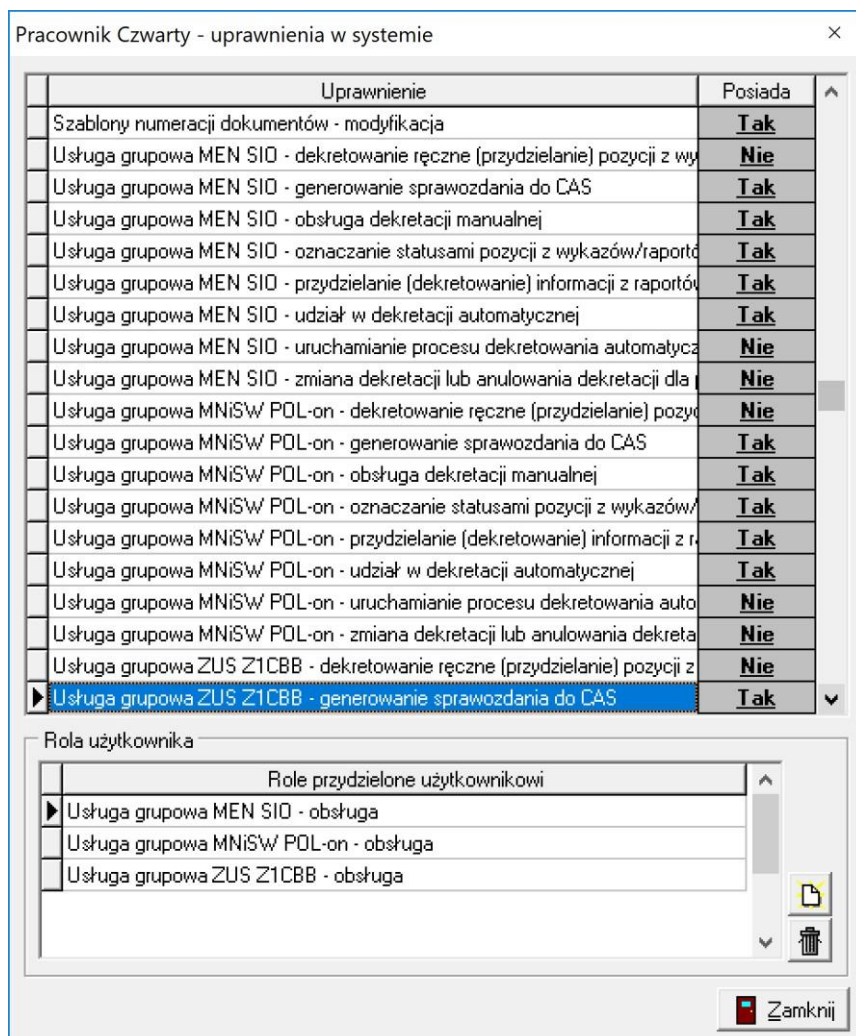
Pracownik Czwarty - uprawnienia w systemie ×

| Uprawnienie | Posiada |
|---|---|
| Szablony numeracji dokumentów - modyfikacja | Tak |
| Usługa grupowa MEN SIO - dekretowanie ręczne (przydzielanie) pozycji z wy | Nie |
| Usługa grupowa MEN SIO - generowanie sprawozdania do CAS | Tak |
| Usługa grupowa MEN SIO - obsługa dekretacji manualnej | Tak |
| Usługa grupowa MEN SIO - oznaczanie statusami pozycji z wykazów/raportó | Tak |
| Usługa grupowa MEN SIO - przydzielanie (dekretowanie) informacji z raportów | Tak |
| Usługa grupowa MEN SIO - udział w dekretacji automatycznej | Tak |
| Usługa grupowa MEN SIO - uruchamianie procesu dekretowania automatycz | Nie |
| Usługa grupowa MEN SIO - zmiana dekretacji lub anulowania dekretacji dla | Nie |
| Usługa grupowa MNiSW POL-on - dekretowanie ręczne (przydzielanie) pozyc | Nie |
| Usługa grupowa MNiSW POL-on - generowanie sprawozdania do CAS | Tak |
| Usługa grupowa MNiSW POL-on - obsługa dekretacji manualnej | Tak |
| Usługa grupowa MNiSW POL-on - oznaczanie statusami pozycji z wykazów/ | Tak |
| Usługa grupowa MNiSW POL-on - przydzielanie (dekretowanie) informacji z r | Tak |
| Usługa grupowa MNiSW POL-on - udział w dekretacji automatycznej | Tak |
| Usługa grupowa MNiSW POL-on - uruchamianie procesu dekretowania auto | Nie |
| Usługa grupowa MNiSW POL-on - zmiana dekretacji lub anulowania dekreta | Nie |
| Usługa grupowa ZUS Z1CBB - dekretowanie ręczne (przydzielanie) pozycji z | Nie |
| Usługa grupowa ZUS Z1CBB - generowanie sprawozdania do CAS | Tak |

Rola użytkownika

| Role przydzielone użytkownikowi |
|---|
| Usługa grupowa MEN SIO - obsługa |
| Usługa grupowa MNiSW POL-on - obsługa |
| Usługa grupowa ZUS Z1CBB - obsługa |

Zamknij